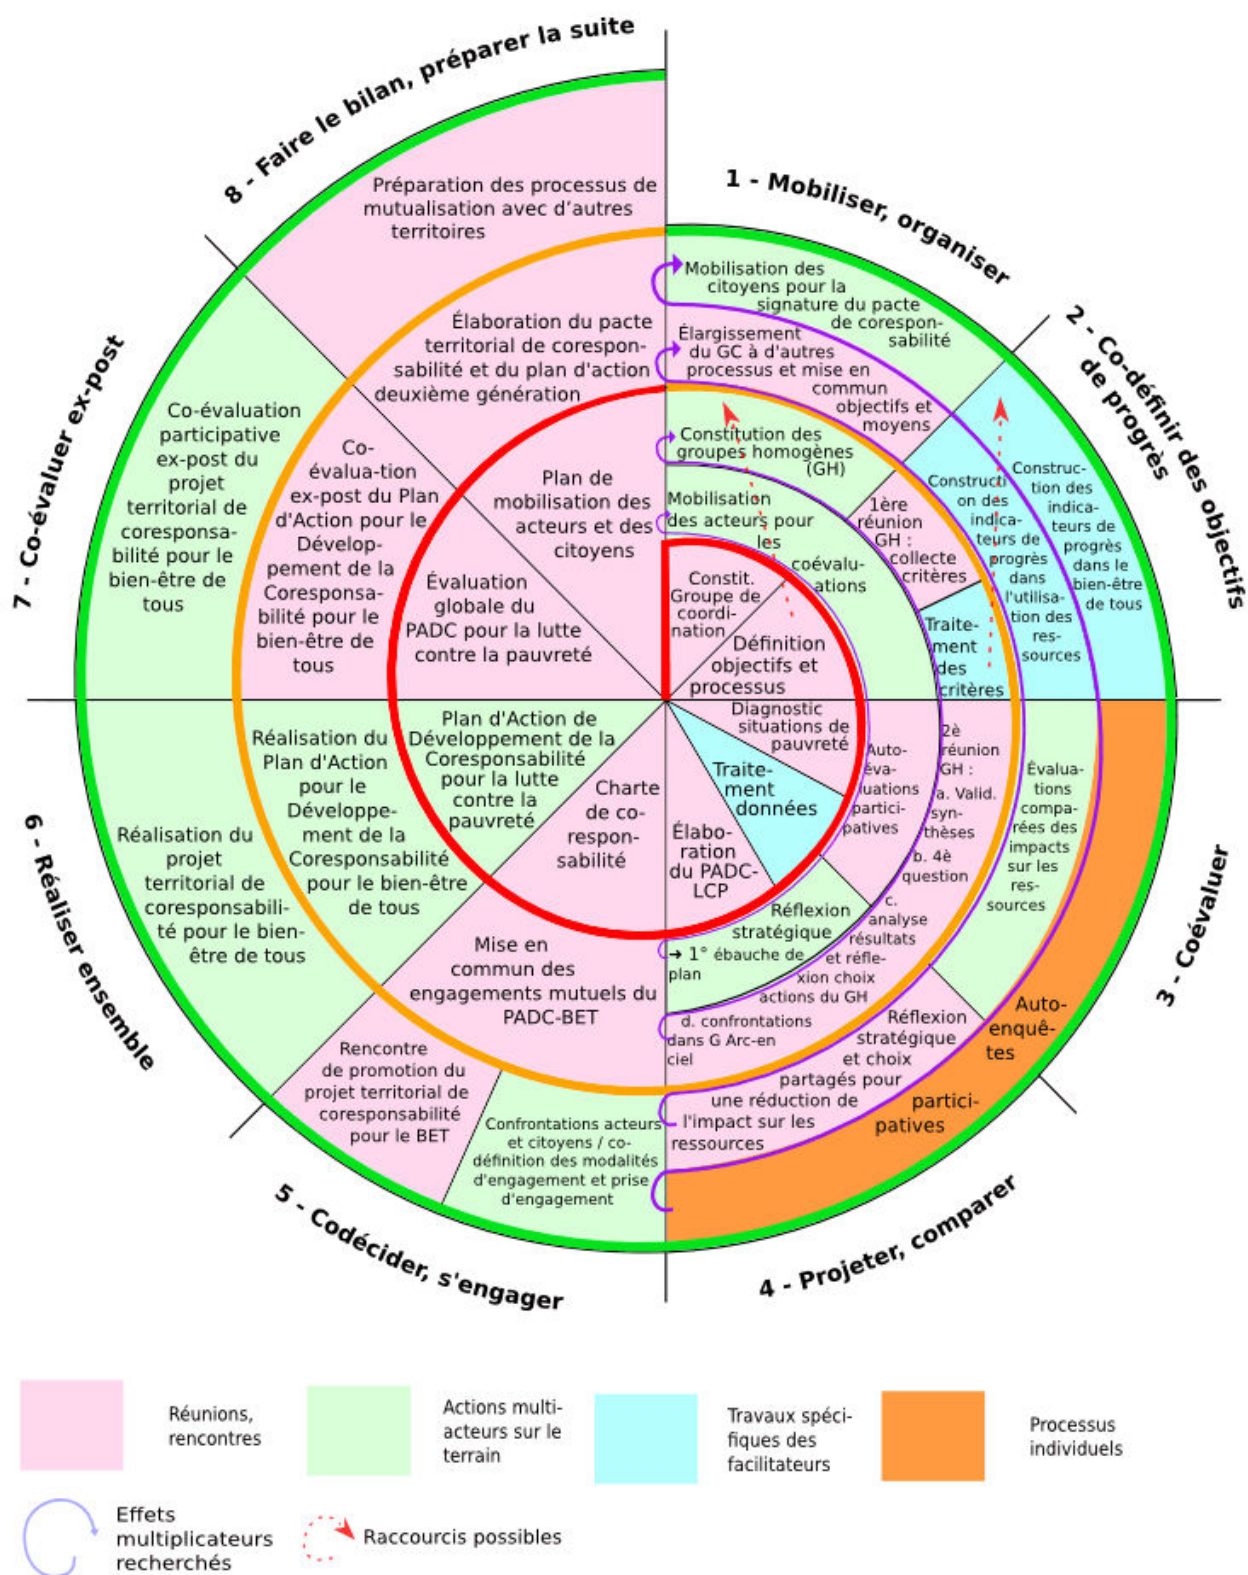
8 - Faire le bilan, préparer la suite

1 - Mobiliser, organiser

2 - Co-définir des objectifs de progrès

3 - Coévaluer

4 - Projeter, comparer

5 - Codécider, s'engager

6 - Réaliser ensemble

7 - Co-évaluer ex-post

Préparation des processus de mutualisation avec d'autres territoires

Élaboration du pacte territorial de coresponsabilité et du plan d'action deuxième génération

Plan de mobilisation des acteurs et des citoyens

Évaluation globale du PADC pour la lutte contre la pauvreté

Co-évalua-tion ex-post du Plan d'Action pour le Développement de la Coresponsabilité pour le bien-être de tous

Co-évaluation participative ex-post du projet territorial de coresponsabilité pour le bien-être de tous

Mobilisation des citoyens pour la signature du pacte de coresponsabilité

Élargissement du GC à d'autres processus et mise en commun objectifs et moyens

Constitution des groupes homogènes (GH)

Mobilisation des acteurs pour les coévaluations

Constit. Groupe de coordination

Définition objectifs et processus

1ère réunion GH : collecte critères

Traitement des critères

Construction des indicateurs de progrès dans l'utilisation des ressources

Construction des indicateurs de progrès dans le bien-être de tous

Diagnostic situations de pauvreté

Traitement données

Élaboration du PADC-LCP

Auto-évaluations participatives

2è réunion GH : a. Valid. synthèses b. 4è question c. analyse résultats et réflexion choix actions du GH

Évaluations comparées des impacts sur les ressources

Auto-enquêtes participatives

Réflexion stratégique → 1° ébauche de plan

d. confrontations dans G Arc-en ciel

Réflexion stratégique et choix partagés pour une réduction de l'impact sur les ressources

Plan d'Action de Développement de la Coresponsabilité pour la lutte contre la pauvreté

Charte de coresponsabilité

Mise en commun des engagements mutuels du PADC-BET

Réalisation du Plan d'Action pour le Développement de la Coresponsabilité pour le bien-être de tous

Réalisation du projet territorial de coresponsabilité pour le bien-être de tous

Rencontre de promotion du projet territorial de coresponsabilité pour le BET

Confrontations acteurs et citoyens / co-définition des modalités d'engagement et prise d'engagement

Réunions, rencontres

Actions multi-acteurs sur le terrain

Travaux spécifiques des facilitateurs

Processus individuels

Effets multiplicateurs recherchés

Raccourcis possibles